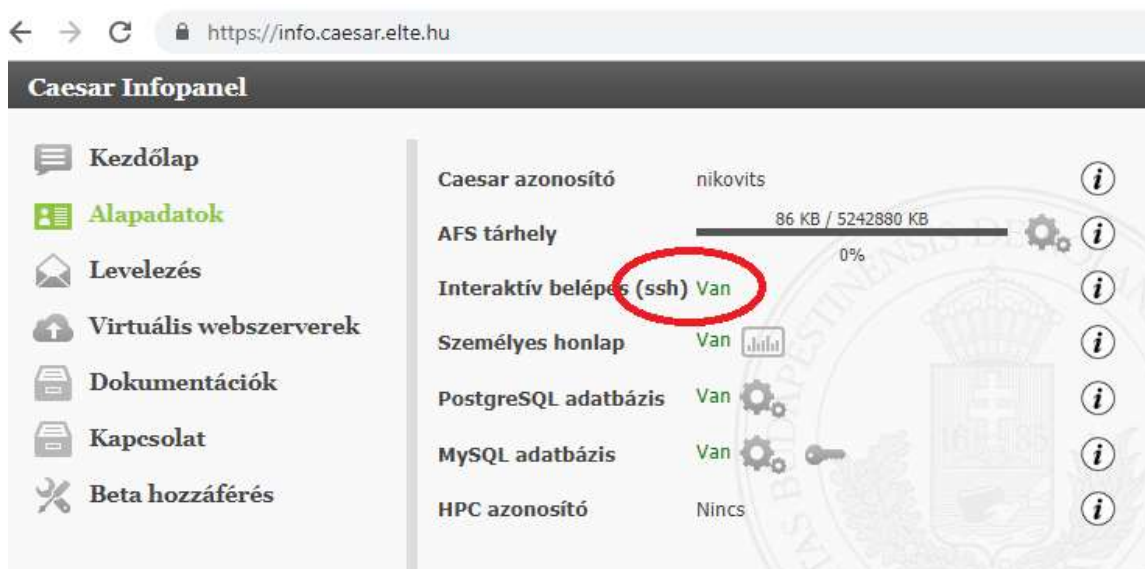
https://info.caesar.elte.hu

Caesar Infopanel

Kezdőlap
Alapadatok
Levelezés
Virtuális webszerverek
Dokumentációk
Kapcsolat
Beta hozzáférés

| | | |
|---|---|---|
| Caesar azonosító | nikovits | i |
| AFS tárhely | 86 KB / 5242880 KB 0% | i |
| Interaktív belépés (ssh) | Van | i |
| Személyes honlap | Van | i |
| PostgreSQL adatbázis | Van | i |
| MySQL adatbázis | Van | i |
| HPC azonosító | Nincs | i |